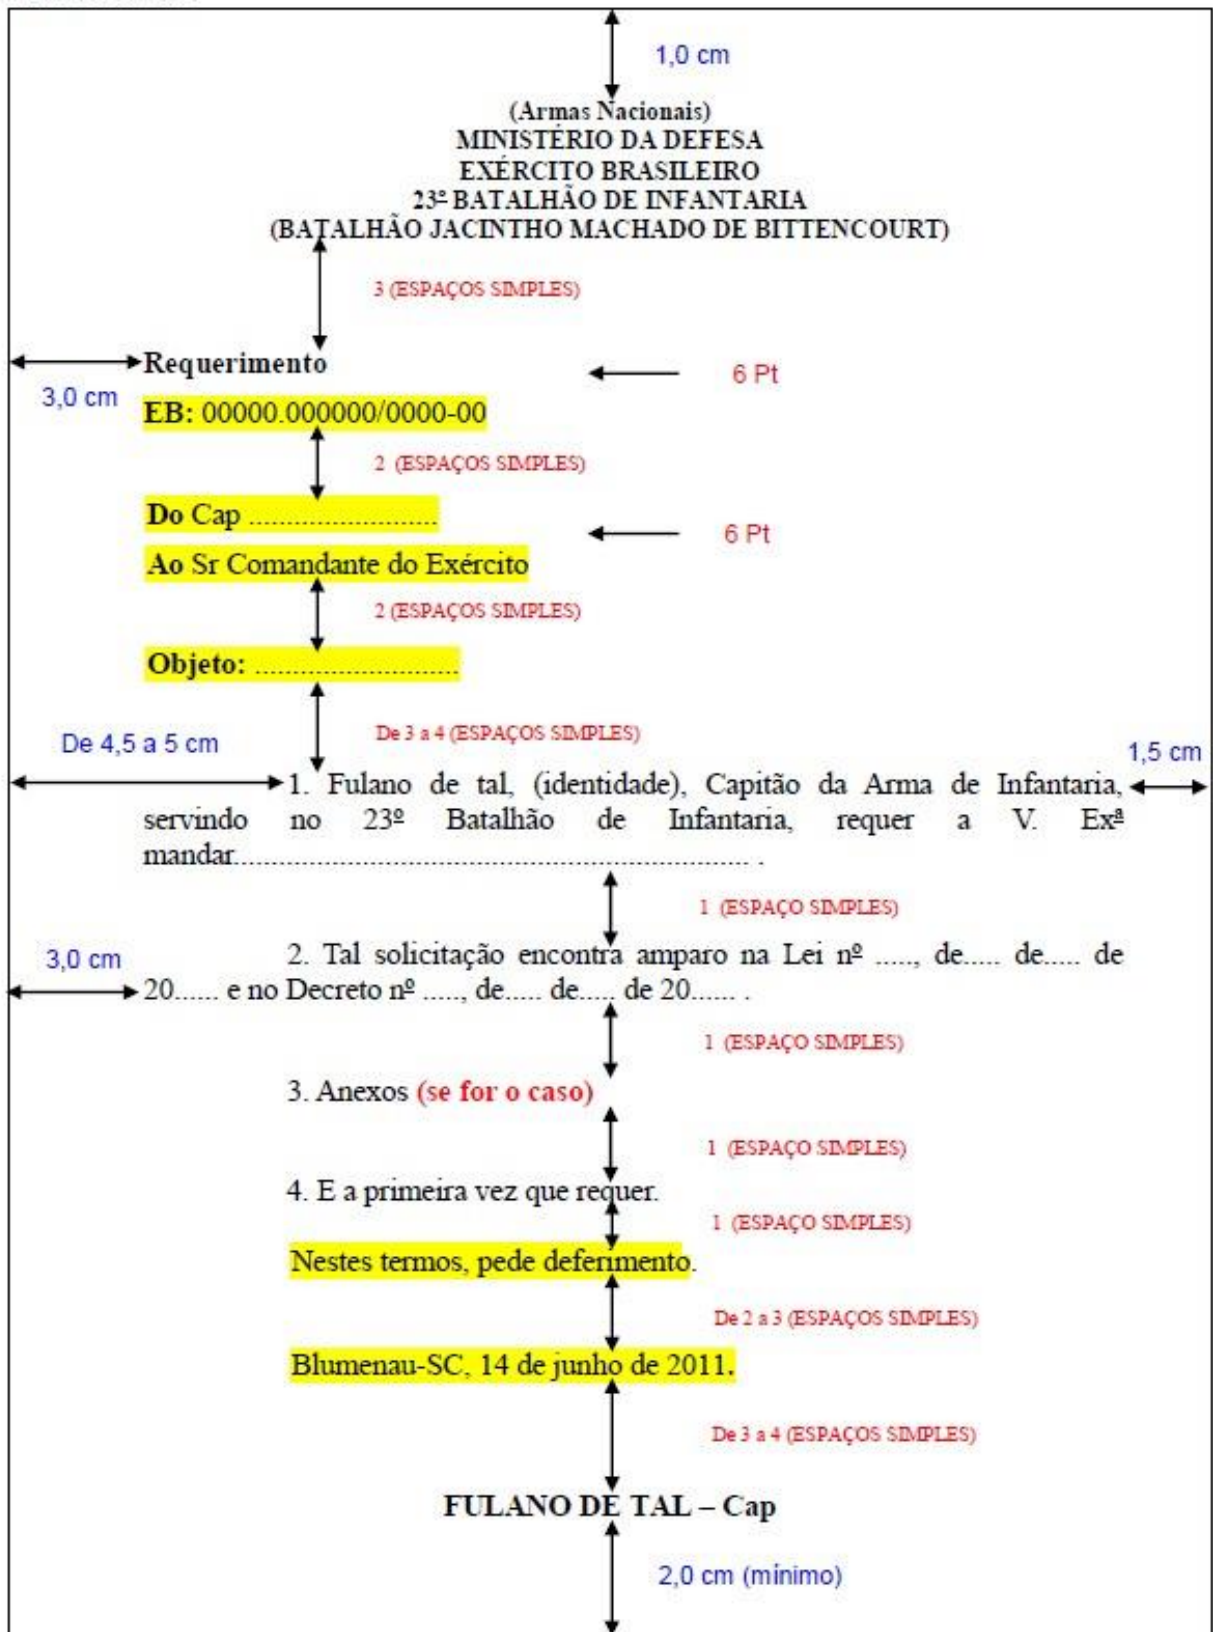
1,0 cm

(Armas Nacionais)
MINISTÉRIO DA DEFESA
EXÉRCITO BRASILEIRO
23º BATALHÃO DE INFANTARIA
(BATALHÃO JACINTHO MACHADO DE BITTENCOURT)

3 (ESPAÇOS SIMPLES)

Requerimento

6 Pt

3,0 cm

EB: 00000.000000/0000-00

2 (ESPAÇOS SIMPLES)

Do Cap .........................

6 Pt

Ao Sr Comandante do Exército

2 (ESPAÇOS SIMPLES)

Objeto: ............................

De 4,5 a 5 cm

De 3 a 4 (ESPAÇOS SIMPLES)

1,5 cm

1. Fulano de tal, (identidade), Capitão da Arma de Infantaria, servindo no 23º Batalhão de Infantaria, requer a V. Exª mandar............................................................................ .

1 (ESPAÇO SIMPLES)

3,0 cm

2. Tal solicitação encontra amparo na Lei nº ....., de..... de..... de 20...... e no Decreto nº ....., de..... de..... de 20...... .

1 (ESPAÇO SIMPLES)

3. Anexos (se for o caso)

1 (ESPAÇO SIMPLES)

4. E a primeira vez que requer.

1 (ESPAÇO SIMPLES)

Nestes termos, pede deferimento.

De 2 a 3 (ESPAÇOS SIMPLES)

Blumenau-SC, 14 de junho de 2011.

De 3 a 4 (ESPAÇOS SIMPLES)

FULANO DE TAL – Cap

2,0 cm (mínimo)